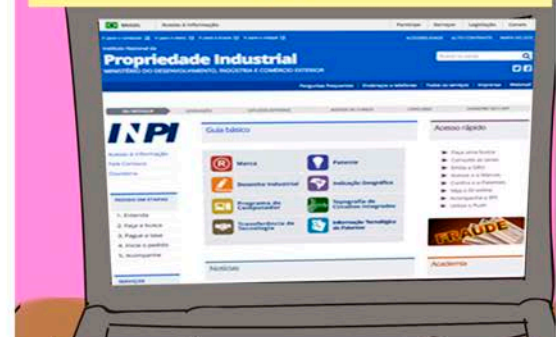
Brasil | Acesso à informação | Participe | Serviços | Legislação | Canais

Instituto Nacional da

Propriedade Industrial

MINISTÉRIO DO DESENVOLVIMENTO, INDÚSTRIA E COMÉRCIO EXTERIOR

Perguntas Frequentes | Endereços e telefones | Todos os serviços | Imprensa | Webmail

INPI

Guia básico

Acesso rápido

Marca

Patente

Desenho Industrial

Indicação Geográfica

Programa de Computador

Topografia de Circuitos Integrados

Transferência de Tecnologia

Informação Tecnológica de Patentes

1. Entenda
2. Faça a busca
3. Pague a taxa
4. Inicie o pedido
5. Acompanhe

Notícias

FRAUDE

Academia